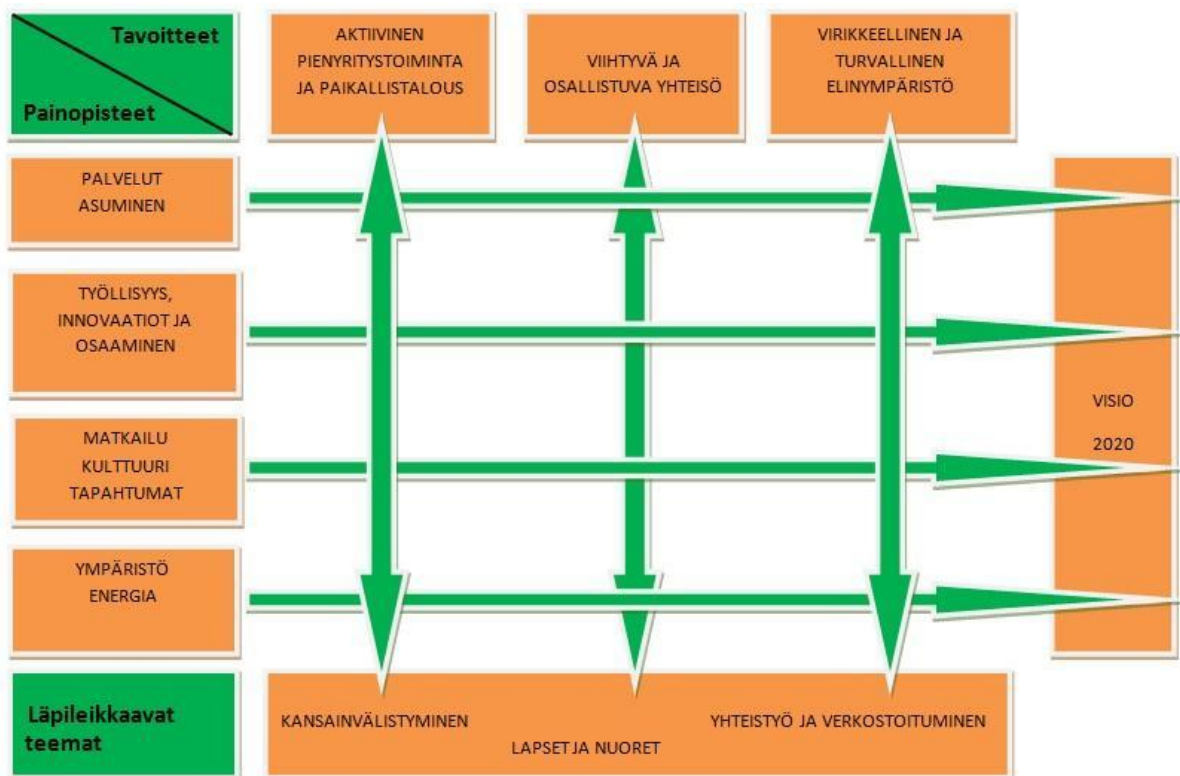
Tavoitteet

Painopisteet

AKTIIVINEN PIENYRITYSTOIMINTA JA PAIKALLISTALOUS

VIIHTYVÄ JA OSALLISTUVA YHTEISÖ

VIRIKKEELLINEN JA TURVALLINEN ELINYMPÄRISTÖ

PALVELUT ASUMINEN

TYÖLLISYYS, INNOVAATIOT JA OSAAMINEN

MATKAILU KULTTUURI TAPAHTUMAT

YMPÄRISTÖ ENERGIA

VISIO 2020

Läpileikkaavat teemat

KANSAINVÄLISTYMINEN

LAPSET JA NUORET

YHTEISTYÖ JA VERKOSTOITUMINEN